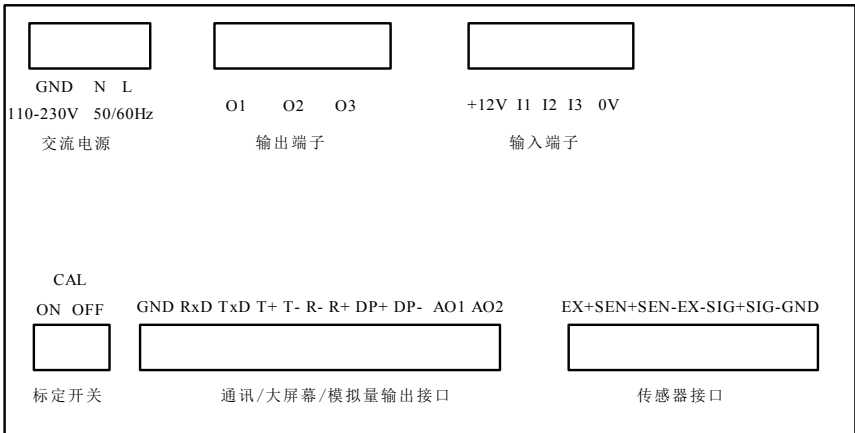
GND N L
110-230V 50/60Hz
交流电源

O1 O2 O3
输出端子

+12V I1 I2 I3 0V
输入端子

CAL
ON OFF
标定开关

GND RxD TxD T+ T- R- R+ DP+ DP- AO1 AO2
通讯/大屏幕/模拟量输出接口

EX+SEN+SEN-EX-SIG+SIG-GND
传感器接口